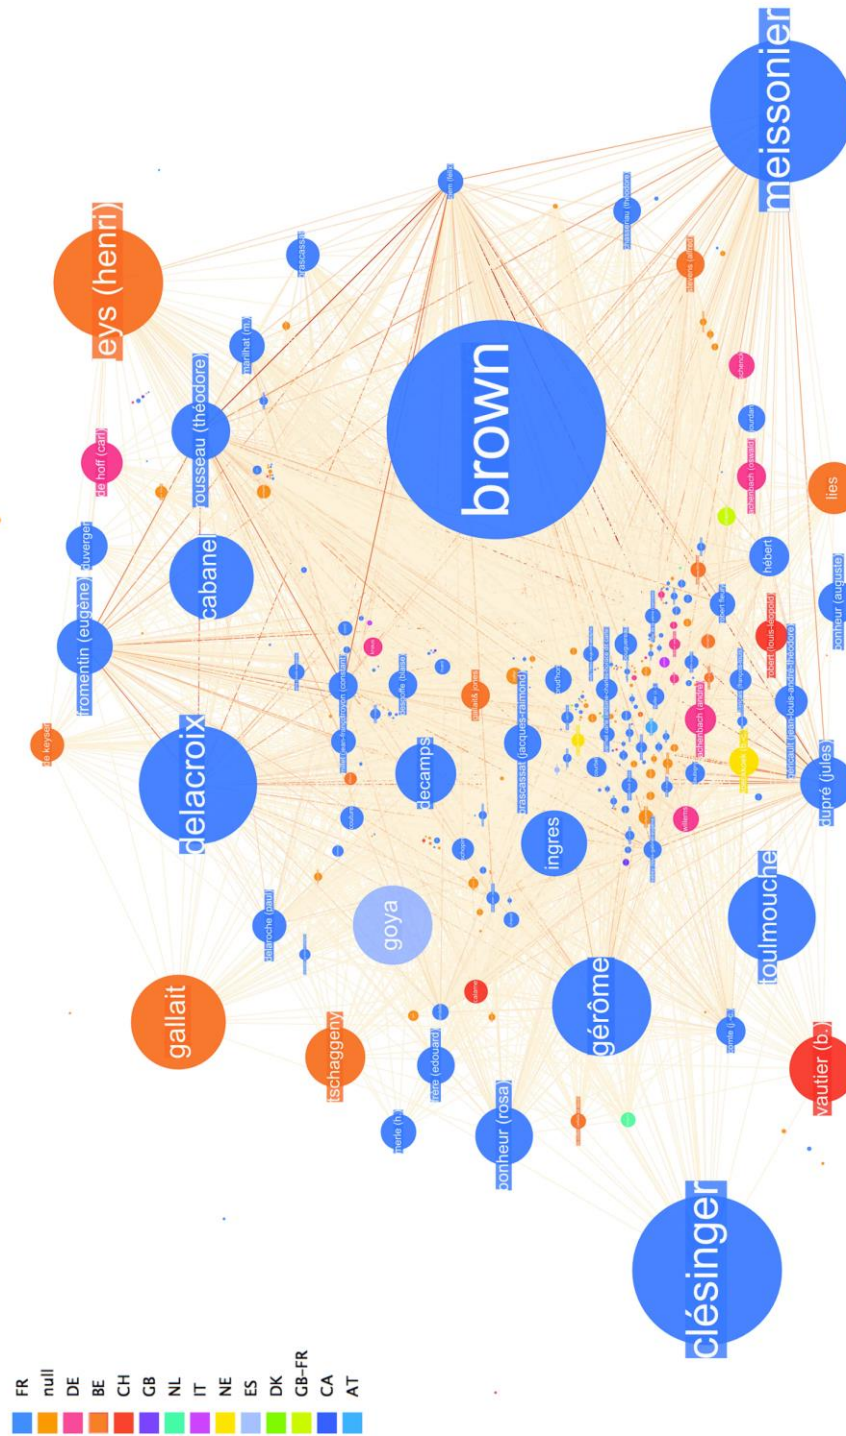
FR
null
DE
BE
CH
GB
NL
IT
NE
ES
DK
GB-FR
CA
AT

meissonier
eys (henri)
brown
lies
ousseau (théodore)
de hoff (carl)
marilhat (p.)
decamps
cabanel
fromentin (eugène)
duverger
delacroix
de keyser
hébert
bonheur (auguste)
dupré (jules)
troyon (constant)
brascassat (jacques-raymond)
ingres
goya
delaroche (paul)
gallait
tschaggeny
gérôme
toulmouche
frère (edouard)
bonheur (rosa)
merle (h.)
clésinger
vautier (b.)
robert (louis-léopold)
géricault (jean-louis-andré-théodore)
achenbach (andreas)
achenbach (oswald)
stevens (alfred)
couture (thomas)